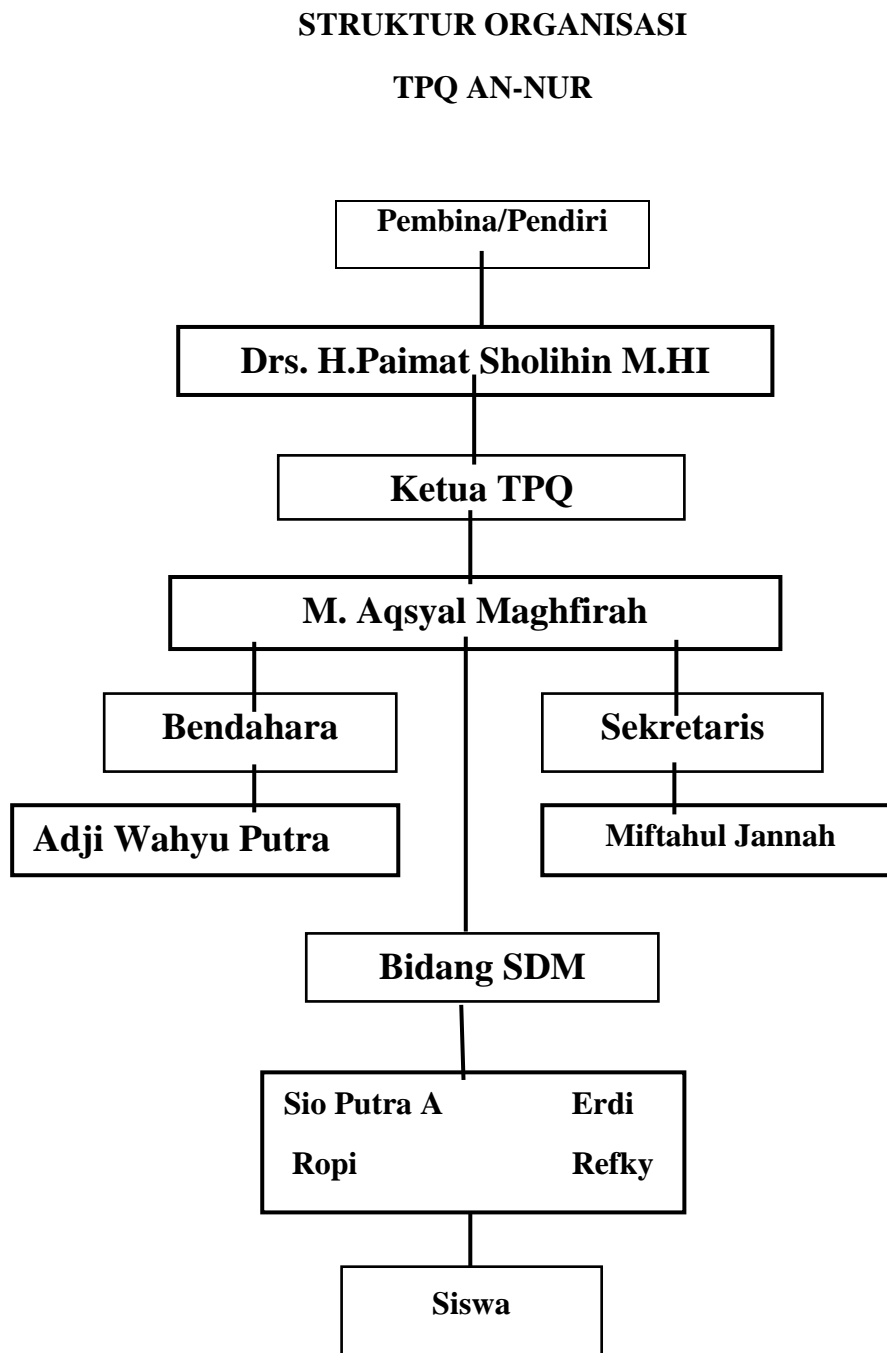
STRUKTUR ORGANISASI

TPQ AN-NUR

Pembina/Pendiri

Drs. H.Paimat Sholihin M.HI

Ketua TPQ

M. Aqsyal Maghfirah

Bendahara

Adji Wahyu Putra

Sekretaris

Miftahul Jannah

Bidang SDM

Sio Putra A Erdi

Ropi Refky

Siswa